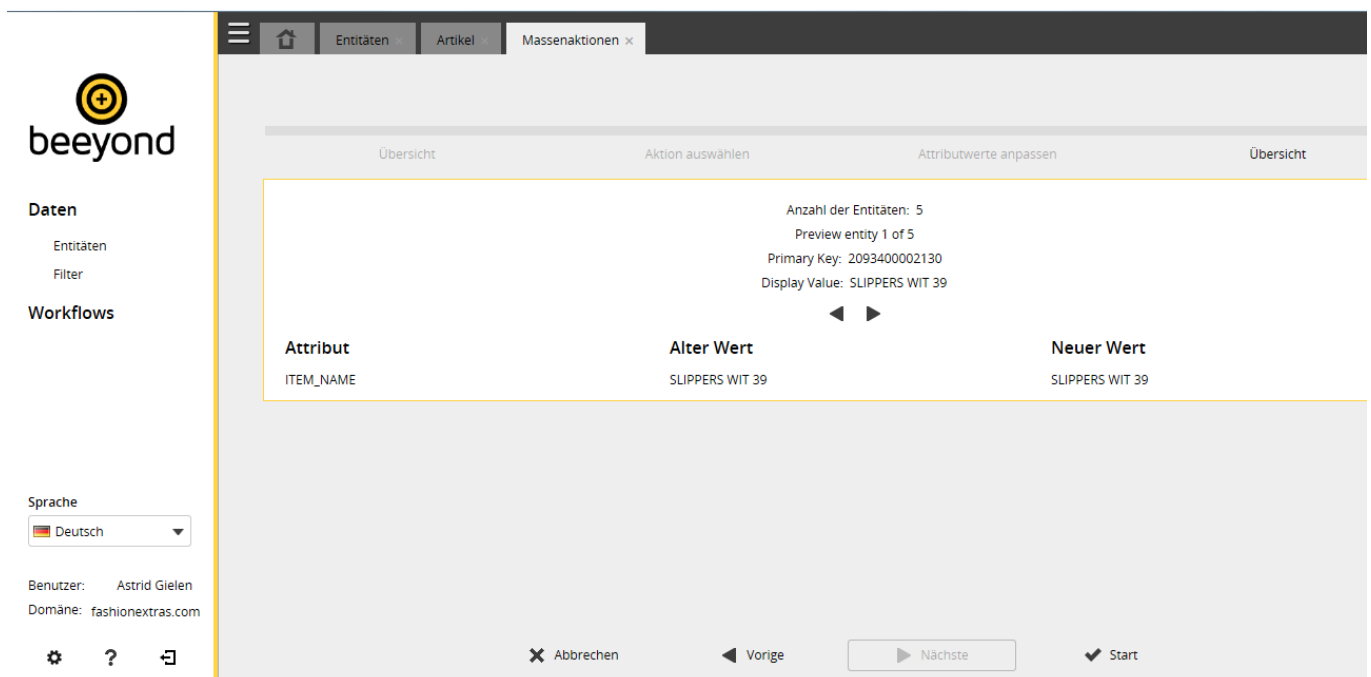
Entitäten ×
Artikel ×
Massenaktionen ×

beeyond

Daten
Entitäten
Filter
Workflows

Übersicht
Aktion auswählen
Attributwerte anpassen
Übersicht

Anzahl der Entitäten: 5
Preview entity 1 of 5
Primary Key: 2093400002130
Display Value: SLIPPERS WIT 39

| Attribut | Alter Wert | Neuer Wert |
|---|---|---|
| ITEM_NAME | SLIPPERS WIT 39 | SLIPPERS WIT 39 |

Sprache
Deutsch

Benutzer: Astrid Gielen
Domäne: fashionextras.com

Abbrechen
Vorige
Nächste
Start